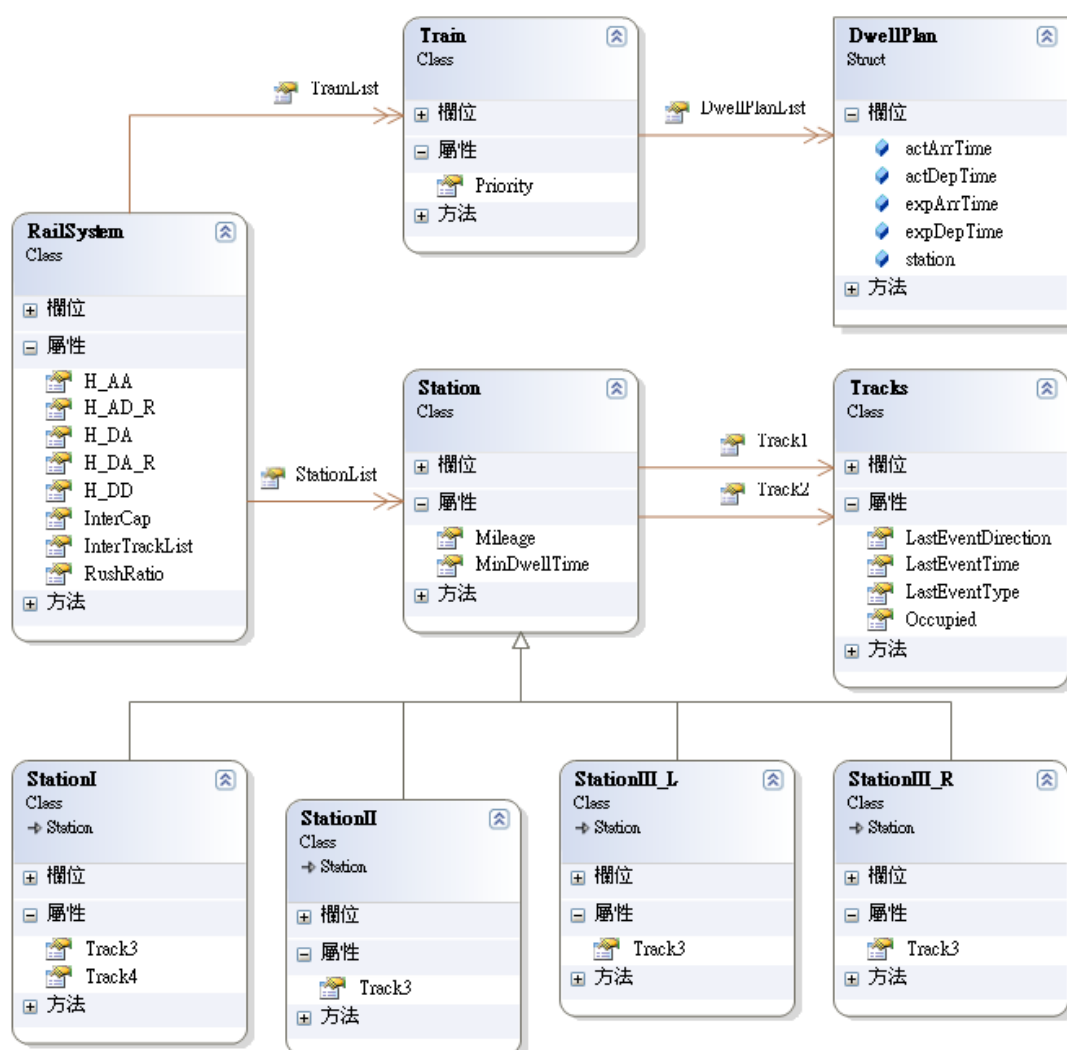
TrainList

Train
Class
⊞ 欄位
⊟ 屬性
Priority
⊞ 方法

DwellPlanList

DwellPlan
Struct
⊟ 欄位
actArrTime
actDepTime
expArrTime
expDepTime
station
⊞ 方法

RailSystem
Class
⊞ 欄位
⊟ 屬性
H_AA
H_AD_R
H_DA
H_DA_R
H_DD
InterCap
InterTrackList
RushRatio
⊞ 方法

StationList

Station
Class
⊞ 欄位
⊟ 屬性
Mileage
MinDwellTime
⊞ 方法

Track1
Track2

Tracks
Class
⊞ 欄位
⊟ 屬性
LastEventDirection
LastEventTime
LastEventType
Occupied
⊞ 方法

StationI
Class
→ Station
⊞ 欄位
⊟ 屬性
Track3
Track4
⊞ 方法

StationII
Class
→ Station
⊞ 欄位
⊟ 屬性
Track3
⊞ 方法

StationIII_L
Class
→ Station
⊞ 欄位
⊟ 屬性
Track3
⊞ 方法

StationIII_R
Class
→ Station
⊞ 欄位
⊟ 屬性
Track3
⊞ 方法